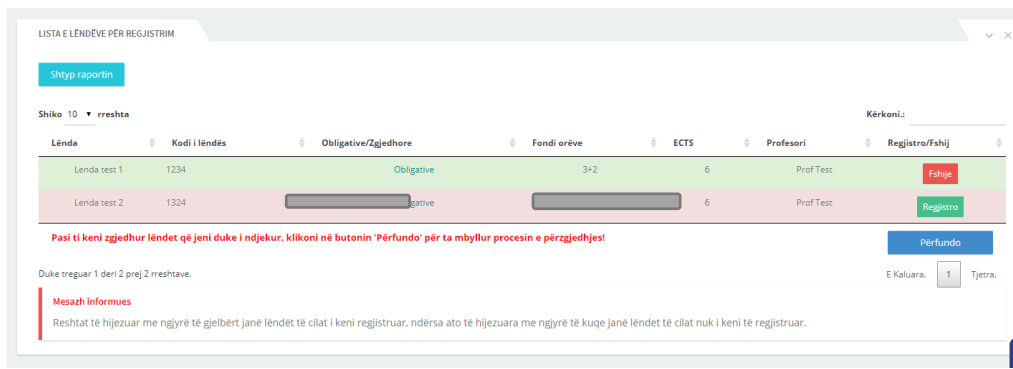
LISTA E LËNDËVE PËR REGJISTRIM

Shtyp raportin

Shiko 10 ▾ rreshta

Kërkoni.:

| Lënda | Kodi i lëndës | Obligative/Zgjedhore | Fondi orëve | ECTS | Profesori | Regjistro/Fshij |
|---|---|---|---|---|---|---|
| Lenda test 1 | 1234 | Obligative | 3+2 | 6 | Prof Test | Fshije |
| Lenda test 2 | 1324 | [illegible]gative | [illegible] | 6 | Prof Test | Regjistro |

Pasi ti keni zgjedhur lëndet që jeni duke i ndjekur, klikoni në butonin 'Përfundo' për ta mbyllur procesin e përzgjedhjes!

Përfundo

Duke treguar 1 deri 2 prej 2 rreshtave.

E Kaluara. 1 Tjetra.

Mesazh informues

Reshtat të hijezuar me ngjyrë të gjelbërt janë lëndët të cilat i keni regjistruar, ndërsa ato të hijezuara me ngjyrë të kuqe janë lëndet të cilat nuk i keni të regjistruar.